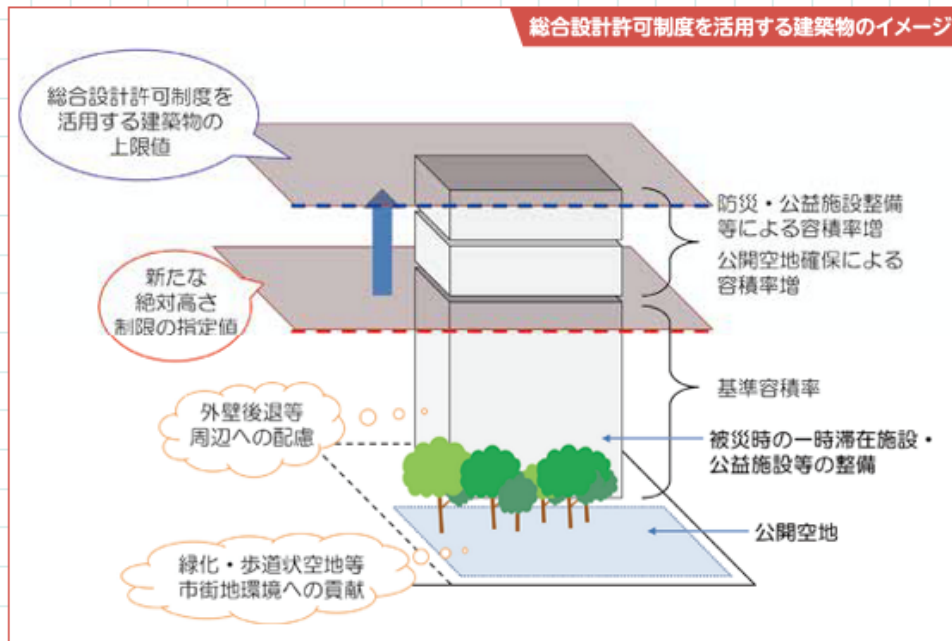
総合設計許可制度を活用する建築物のイメージ

総合設計許可制度を活用する建築物の上限値

新たな絶対高さ制限の指定値

防災・公益施設整備等による容積率増

公開空地確保による容積率増

基準容積率

外壁後退等周辺への配慮

被災時の一時滞在施設・公益施設等の整備

公開空地

緑化・歩道状空地等市街地環境への貢献